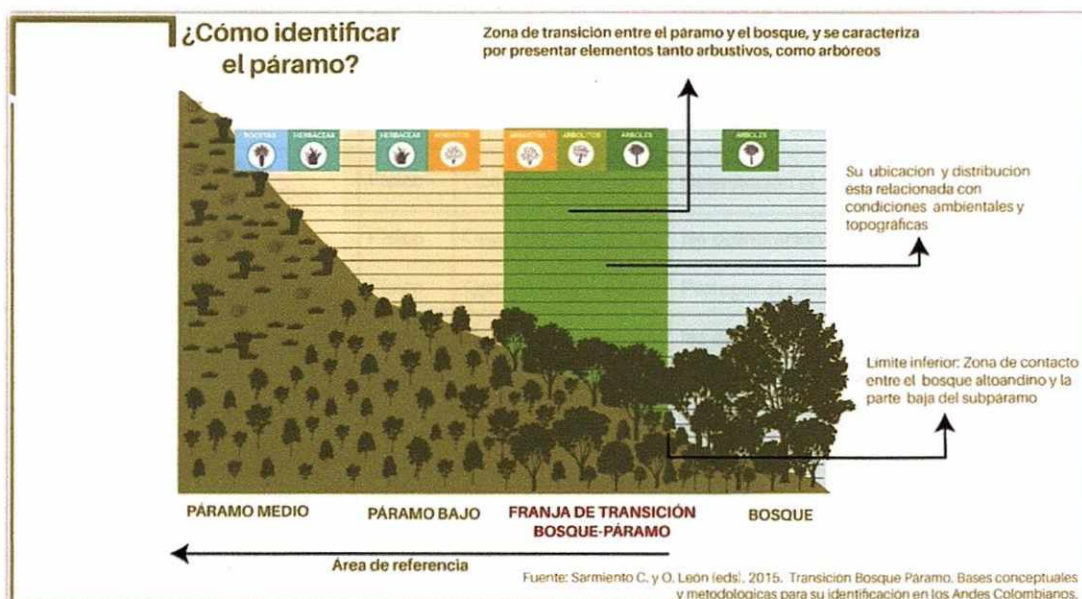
¿Cómo identificar el páramo?

Zona de transición entre el páramo y el bosque, y se caracteriza por presentar elementos tanto arbustivos, como arbóreos

ROSETAS HERBÁCEAS HERBÁCEAS ARBUSTOS ARBUSTOS ARBOLITOS ÁRBOLES ÁRBOLES

Su ubicacion y distribucion esta relacionada con condiciones ambientales y topográficas

Limite inferior: Zona de contacto entre el bosque altoandino y la parte baja del subpáramo

PÁRAMO MEDIO PÁRAMO BAJO FRANJA DE TRANSICIÓN BOSQUE-PÁRAMO BOSQUE

Área de referencia

Fuente: Sarmiento C. y O. León (eds). 2015. Transicion Bosque Paramo. Bases conceptuales y metodologicas para su identificacion en los Andes Colombianos.